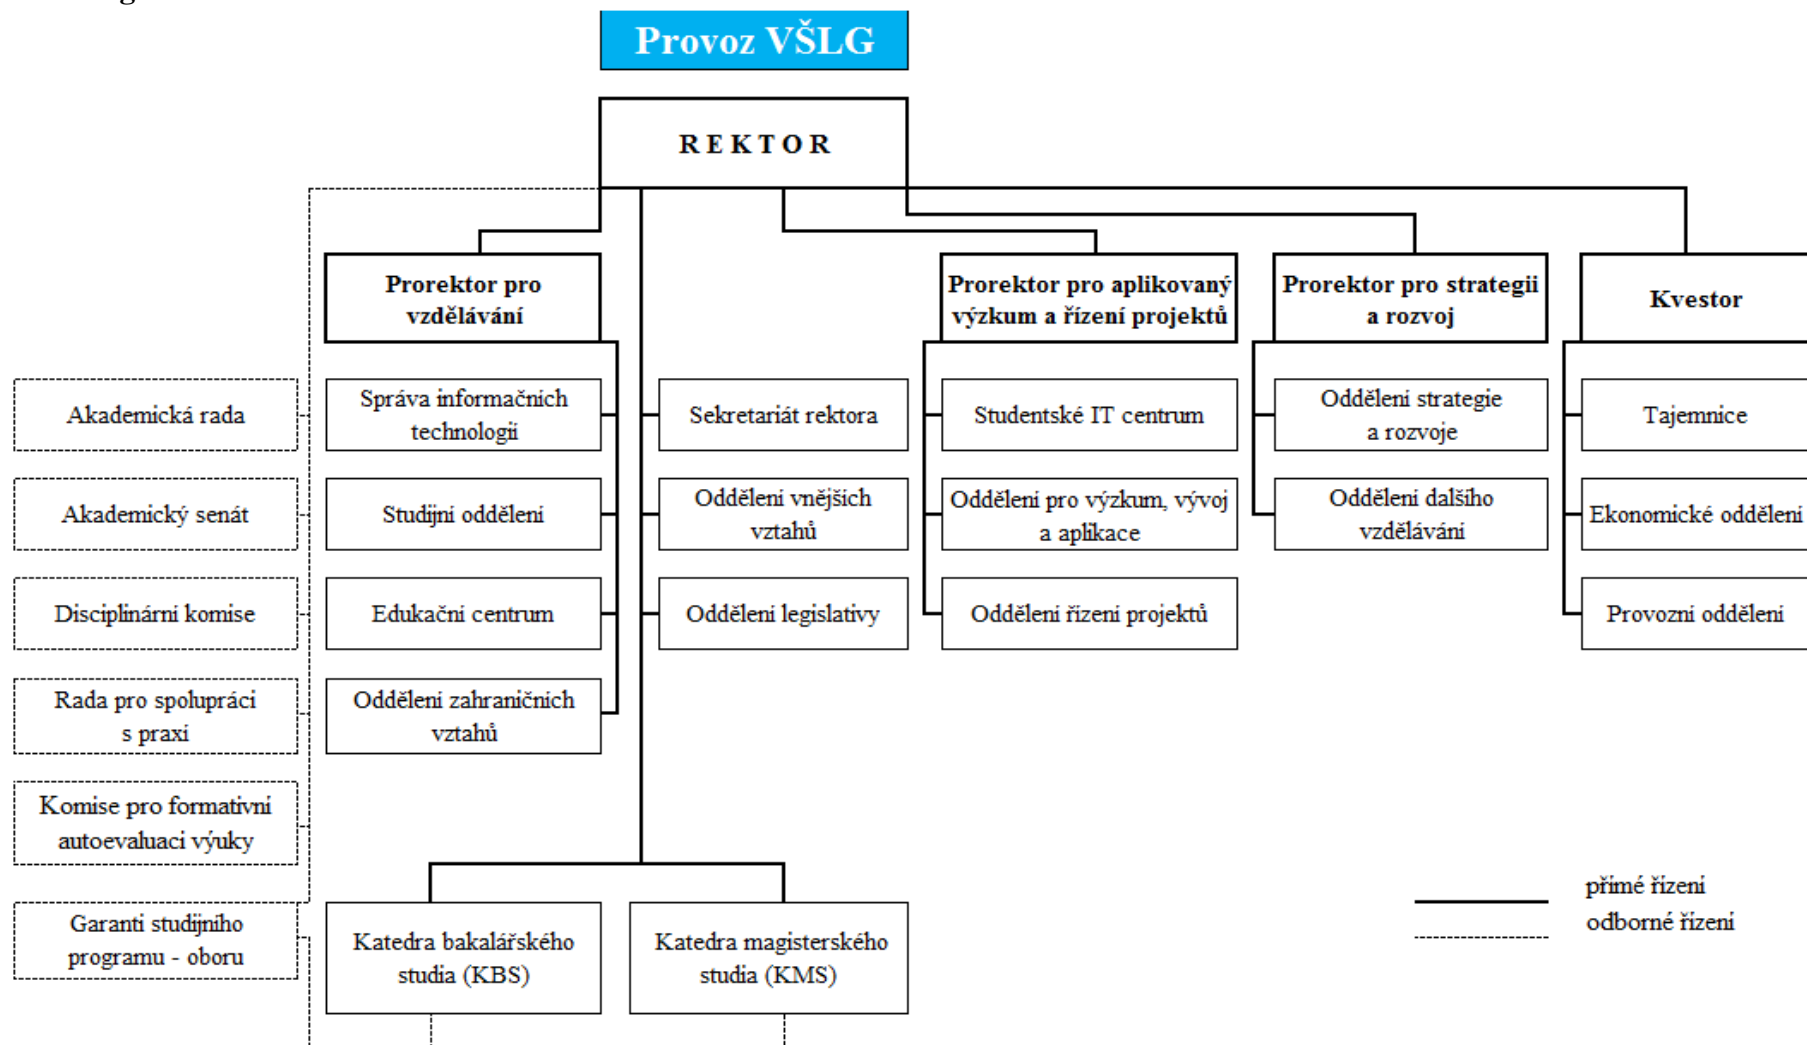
Provoz VŠLG

REKTOR

Prorektor pro vzdělávání

Prorektor pro aplikovaný výzkum a řízení projektů

Prorektor pro strategii a rozvoj

Kvestor

Akademická rada

Akademický senát

Disciplinární komise

Rada pro spolupráci s praxí

Komise pro formativní autoevaluaci výuky

Garanti studijního programu - oboru

Správa informačních technologií

Studijní oddělení

Edukační centrum

Oddělení zahraničních vztahů

Sekretariát rektora

Oddělení vnějších vztahů

Oddělení legislativy

Studentské IT centrum

Oddělení pro výzkum, vývoj a aplikace

Oddělení řízení projektů

Oddělení strategie a rozvoje

Oddělení dalšího vzdělávání

Tajemnice

Ekonomické oddělení

Provozní oddělení

Katedra bakalářského studia (KBS)

Katedra magisterského studia (KMS)

přímé řízení
odborné řízení